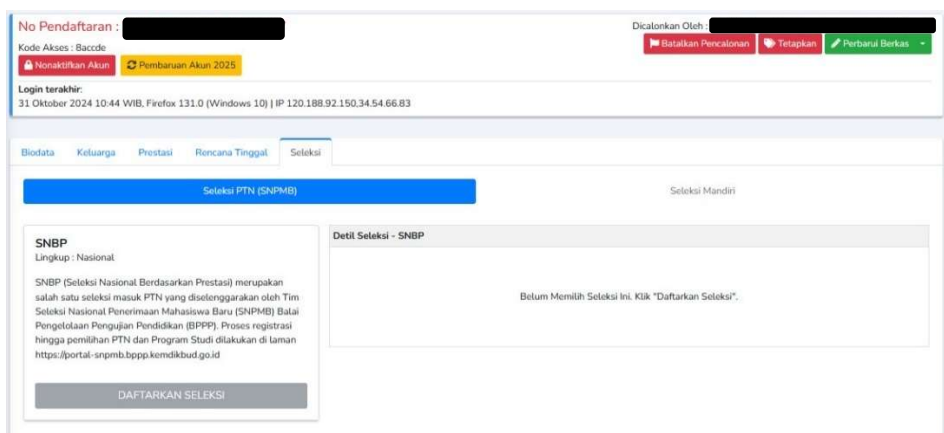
No Pendaftaran : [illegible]
Kode Akses : Baccde
Nonaktifkan Akun
Pembaruan Akun 2025

Dicalonkan Oleh : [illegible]
Batalkan Pencalonan
Tetapkan
Perbarui Berkas

Login terakhir:
31 Oktober 2024 10:44 WIB, Firefox 131.0 (Windows 10) | IP 120.188.92.150,34.54.66.83

Biodata | Keluarga | Prestasi | Rencana Tinggal | Seleksi

Seleksi PTN (SNPMB)
Seleksi Mandiri

SNBP
Lingkup : Nasional

SNBP (Seleksi Nasional Berdasarkan Prestasi) merupakan salah satu seleksi masuk PTN yang diselenggarakan oleh Tim Seleksi Nasional Penerimaan Mahasiswa Baru (SNPMB) Balai Pengelolaan Pengujian Pendidikan (BPPP). Proses registrasi hingga pemilihan PTN dan Program Studi dilakukan di laman https://portal-snpmb.bppp.kemdikbud.go.id

DAFTARKAN SELEKSI

Detil Seleksi - SNBP

Belum Memilih Seleksi Ini. Klik "Daftarkan Seleksi".